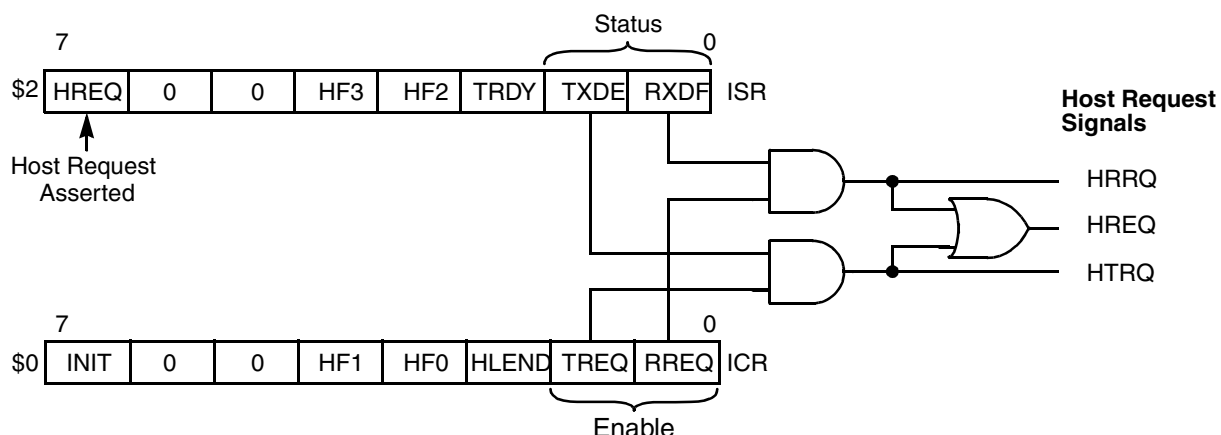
Status

7

0

| $2 | HREQ | 0 | 0 | HF3 | HF2 | TRDY | TXDE | RXDF | ISR |
|---|---|---|---|---|---|---|---|---|---|

Host Request Asserted

Host Request Signals

HRRQ

HREQ

HTRQ

7

0

| $0 | INIT | 0 | 0 | HF1 | HF0 | HLEND | TREQ | RREQ | ICR |
|---|---|---|---|---|---|---|---|---|---|

Enable